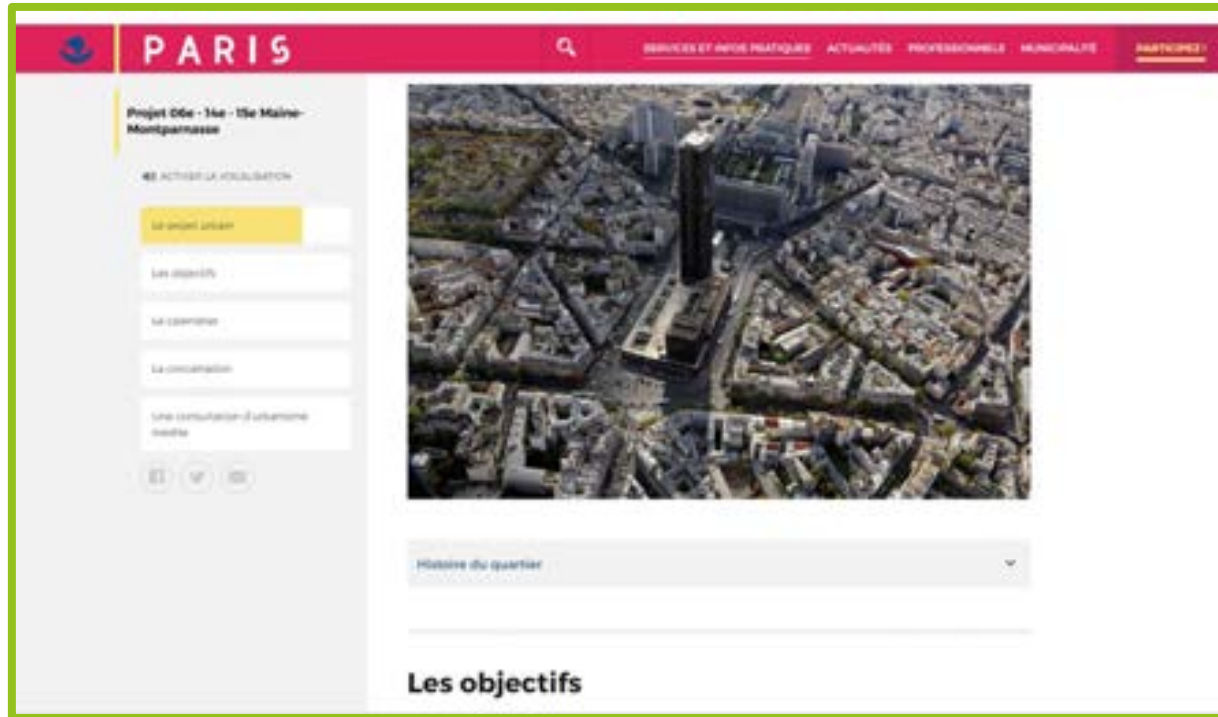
PARIS

SERVICES ET INFOS PRATIQUES ACTUALITÉS PROFESSIONNELS MUNICIPALITÉ PARTICIPEZ !

Projet 06e - 14e - 15e Maine-Montparnasse

ACTIVER LA VOCALISATION

Le projet urbain

Les objectifs

Le calendrier

La concertation

Une consultation d'urbanisme inédite

Histoire du quartier

Les objectifs